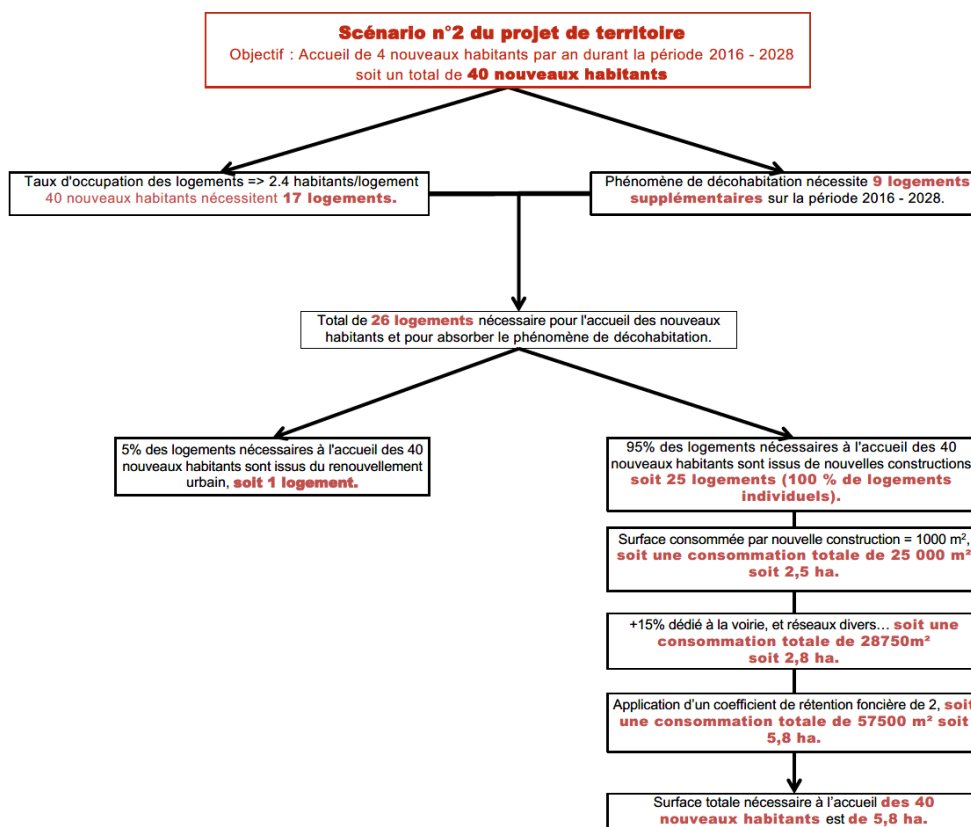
Scénario n°2 du projet de territoire
Objectif : Accueil de 4 nouveaux habitants par an durant la période 2016 - 2028 soit un total de 40 nouveaux habitants

Taux d'occupation des logements => 2.4 habitants/logement
40 nouveaux habitants nécessitent 17 logements.

Phénomène de décohabitation nécessite 9 logements supplémentaires sur la période 2016 - 2028.

Total de 26 logements nécessaire pour l'accueil des nouveaux habitants et pour absorber le phénomène de décohabitation.

5% des logements nécessaires à l'accueil des 40 nouveaux habitants sont issus du renouvellement urbain, soit 1 logement.

95% des logements nécessaires à l'accueil des 40 nouveaux habitants sont issus de nouvelles constructions soit 25 logements (100 % de logements individuels).

Surface consommée par nouvelle construction = 1000 m², soit une consommation totale de 25 000 m² soit 2,5 ha.

+15% dédié à la voirie, et réseaux divers… soit une consommation totale de 28750m² soit 2,8 ha.

Application d'un coefficient de rétention foncière de 2, soit une consommation totale de 57500 m² soit 5,8 ha.

Surface totale nécessaire à l'accueil des 40 nouveaux habitants est de 5,8 ha.